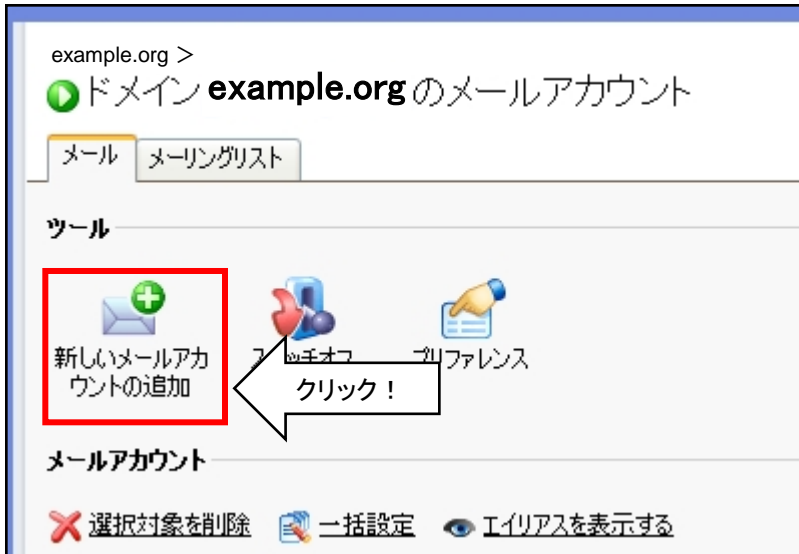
example.org >

ドメイン example.org のメールアカウント

メール | メーリングリスト

ツール

新しいメールアカウントの追加

スイッチオフ

プリファレンス

クリック！

メールアカウント

選択対象を削除 一括設定 エイリアスを表示する